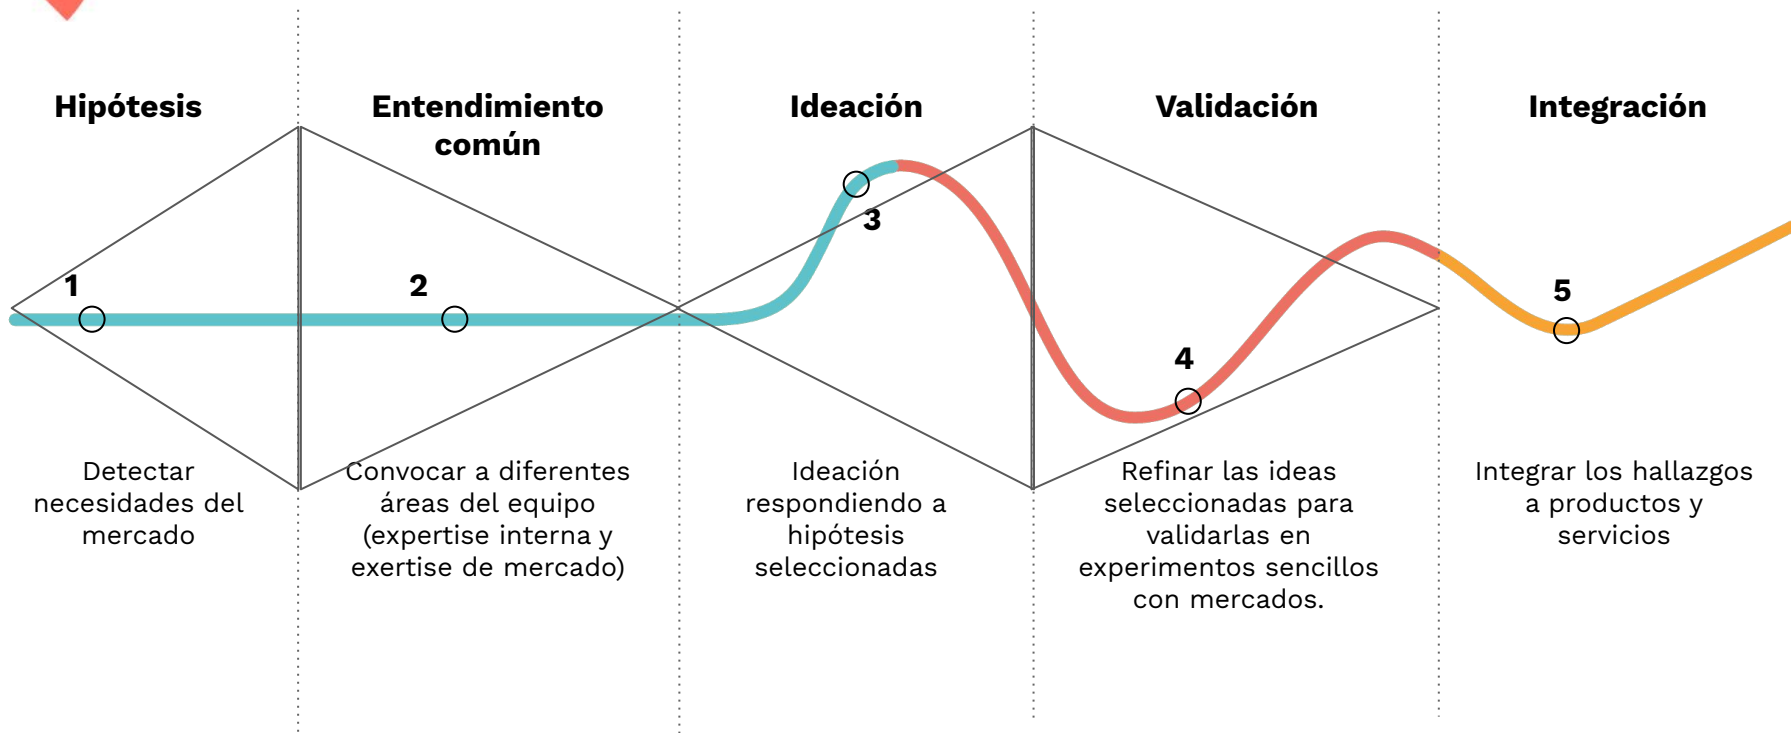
Hipótesis

Entendimiento común

Ideación

Validación

Integración

1

2

3

4

5

Detectar necesidades del mercado

Convocar a diferentes áreas del equipo (expertise interna y exertise de mercado)

Ideación respondiendo a hipótesis seleccionadas

Refinar las ideas seleccionadas para validarlas en experimentos sencillos con mercados.

Integrar los hallazgos a productos y servicios